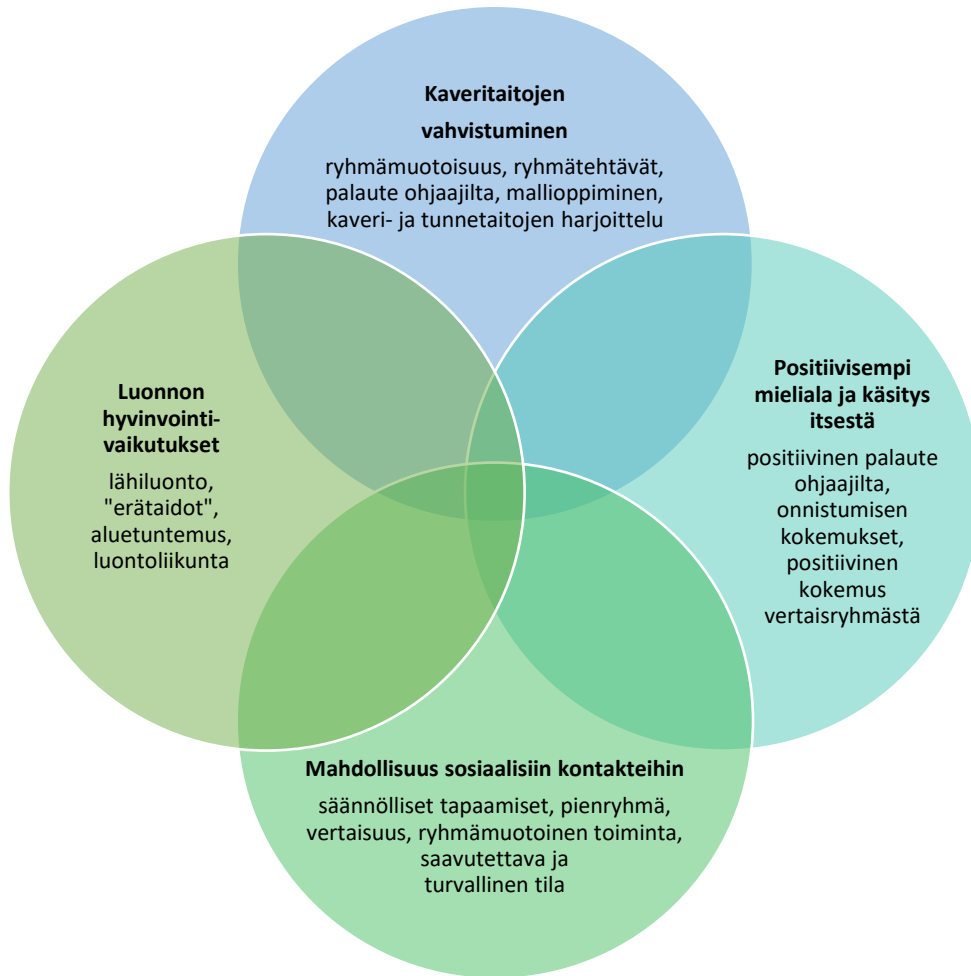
Kaveritaitojen vahvistuminen

ryhmämuotoisuus, ryhmätehtävät, palaute ohjaajilta, mallioppiminen, kaveri- ja tunnetaitojen harjoittelu

Luonnon hyvinvointivaikutukset

lähiluonto, "erätaidot", aluetuntemus, luontoliikunta

Positiivisempi mieliala ja käsitys itsestä

positiivinen palaute ohjaajilta, onnistumisen kokemukset, positiivinen kokemus vertaisryhmästä

Mahdollisuus sosiaalisiin kontakteihin

säännölliset tapaamiset, pienryhmä, vertaisuus, ryhmämuotoinen toiminta, saavutettava ja turvallinen tila